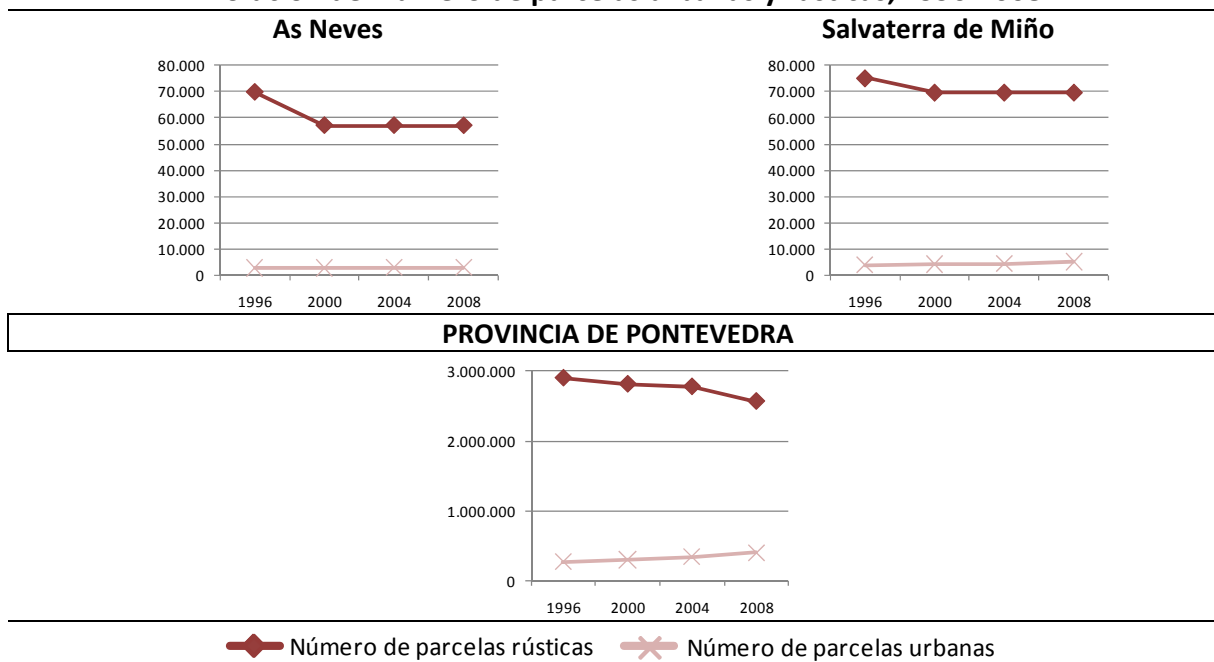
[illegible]

As Neves

80.000
70.000
60.000
50.000
40.000
30.000
20.000
10.000
0

1996 2000 2004 2008

Salvaterra de Miño

80.000
70.000
60.000
50.000
40.000
30.000
20.000
10.000
0

1996 2000 2004 2008

PROVINCIA DE PONTEVEDRA

3.000.000
2.000.000
1.000.000
0

1996 2000 2004 2008

Número de parcelas rústicas Número de parcelas urbanas